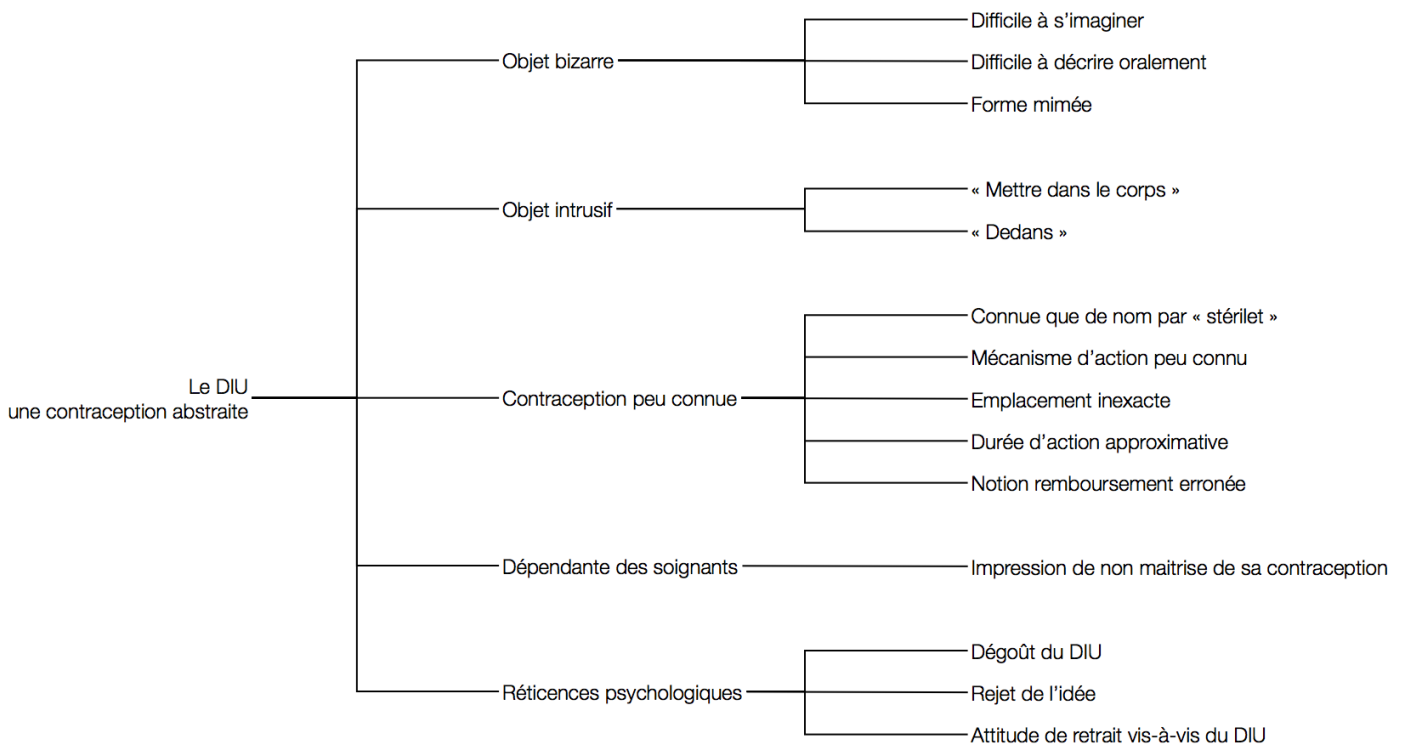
Le DIU
une contraception abstraite

Objet bizarre
Difficile à s'imaginer
Difficile à décrire oralement
Forme mimée

Objet intrusif
« Mettre dans le corps »
« Dedans »

Contraception peu connue
Connue que de nom par « stérilet »
Mécanisme d'action peu connu
Emplacement inexacte
Durée d'action approximative
Notion remboursement erronée

Dépendante des soignants
Impression de non maitrise de sa contraception

Réticences psychologiques
Dégoût du DIU
Rejet de l'idée
Attitude de retrait vis-à-vis du DIU